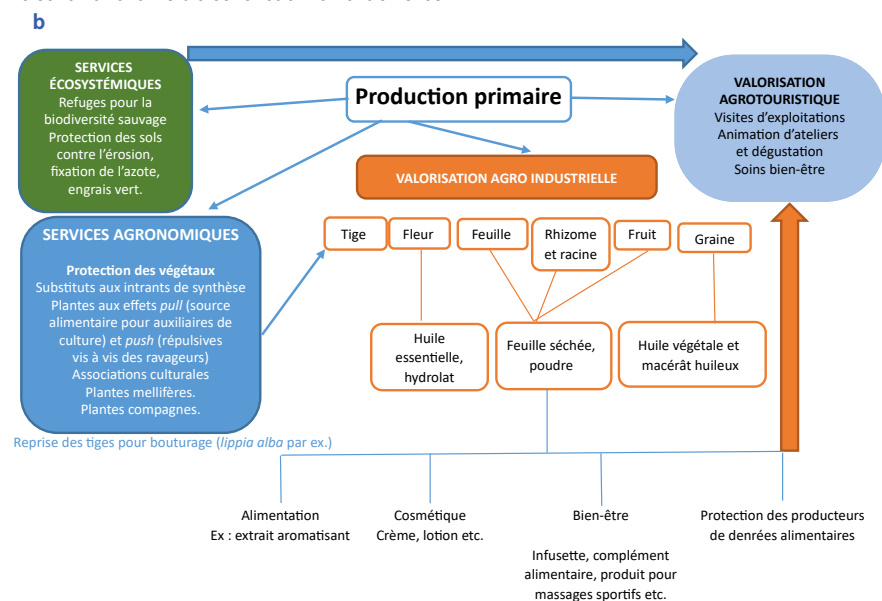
b

SERVICES ÉCOSYSTÉMIQUES
Refuges pour la biodiversité sauvage
Protection des sols contre l'érosion, fixation de l'azote, engrais vert.

Production primaire

VALORISATION AGROTOURISTIQUE
Visites d'exploitations
Animation d'ateliers et dégustation
Soins bien-être

VALORISATION AGRO INDUSTRIELLE

SERVICES AGRONOMIQUES
Protection des végétaux
Substituts aux intrants de synthèse
Plantes aux effets *pull* (source alimentaire pour auxiliaires de culture) et *push* (répulsives vis à vis des ravageurs)
Associations culturales
Plantes mellifères.
Plantes compagnes.

Tige

Fleur

Feuille

Rhizome et racine

Fruit

Graine

Huile essentielle, hydrolat

Feuille séchée, poudre

Huile végétale et macérât huileux

Reprise des tiges pour bouturage (*lippia alba* par ex.)

Alimentation
Ex : extrait aromatisant

Cosmétique
Crème, lotion etc.

Bien-être

Infusette, complément alimentaire, produit pour massages sportifs etc.

Protection des producteurs de denrées alimentaires